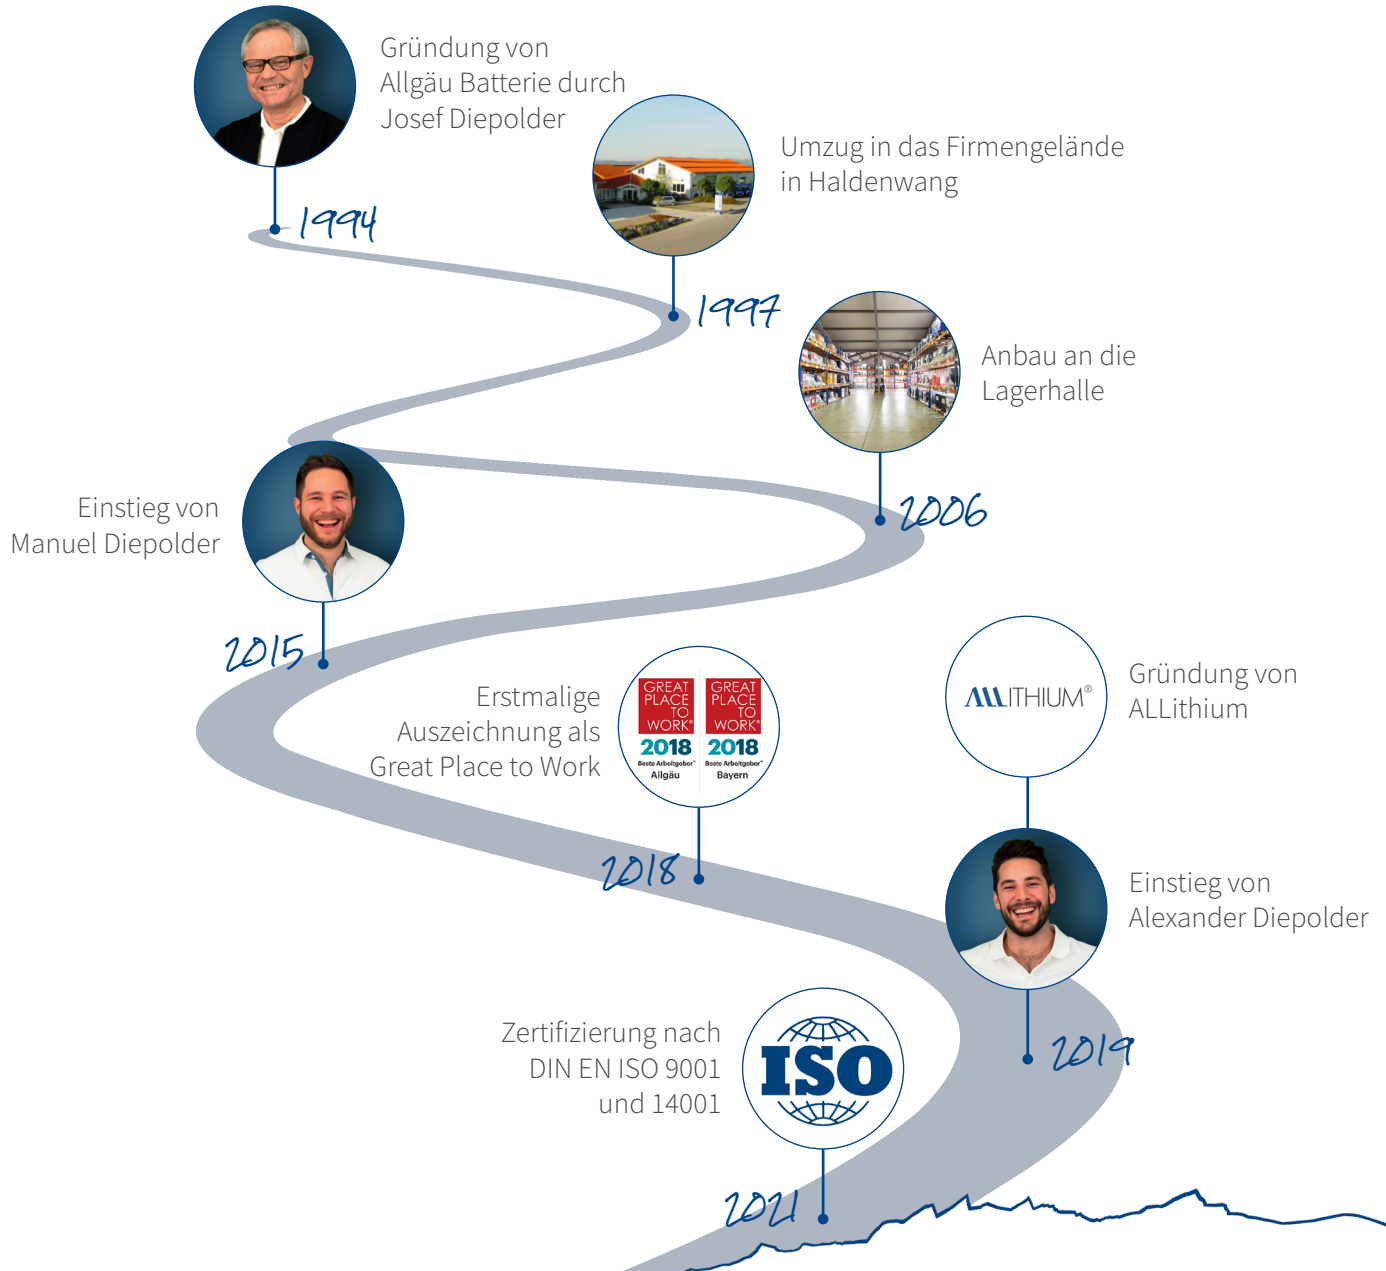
Gründung von Allgäu Batterie durch Josef Diepolder

1994

Umzug in das Firmengelände in Haldenwang

1997

Anbau an die Lagerhalle

2006

Einstieg von Manuel Diepolder

2015

Erstmalige Auszeichnung als Great Place to Work

GREAT PLACE TO WORK® 2018 Beste Arbeitgeber™ Allgäu

GREAT PLACE TO WORK® 2018 Beste Arbeitgeber™ Bayern

2018

ALLITHIUM®

Gründung von ALLithium

Einstieg von Alexander Diepolder

2019

Zertifizierung nach DIN EN ISO 9001 und 14001

ISO

2021